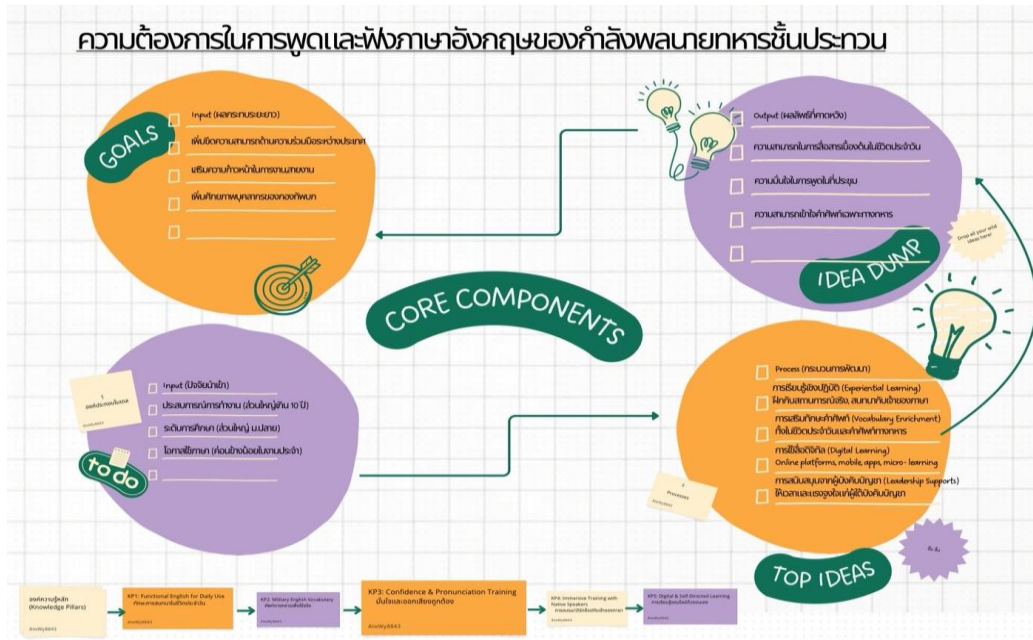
ความต้องการในการพูดและฟังภาษาอังกฤษของกำลังพลนายทหารชั้นประทวน

GOALS

Input (ผลกระทบระยะยาว)
เพิ่มขีดความสามารถด้านความร่วมมือระหว่างประเทศ
เสริมความก้าวหน้าในการงานสายงาน
เพิ่มศักยภาพบุคลากรของกองทัพบก

Output (ผลลัพธ์ที่คาดหวัง)
ความสามารถในการสื่อสารเบื้องต้นในชีวิตประจำวัน
ความมั่นใจในการพูดในที่ประชุม
ความสามารถเข้าใจคำศัพท์เฉพาะทางทหาร

Drop all your wild ideas here!

IDEA DUMP

CORE COMPONENTS

1
องค์ประกอบพื้นฐาน
AnnWy8843

Input (ปัจจัยนำเข้า)
ประสบการณ์การทำงาน (ส่วนใหญ่เกิน 10 ปี)
ระดับการศึกษา (ส่วนใหญ่ ม.ปลาย)
โอกาสใช้ภาษา (ค่อนข้างน้อยในงานประจำ)

to do

Process (กระบวนการพัฒนา)
การเรียนรู้เชิงปฏิบัติ (Experiential Learning)
ฝึกกับสถานการณ์จริง, สนทนากับเจ้าของภาษา
การเสริมศัพท์คำศัพท์ (Vocabulary Enrichment)
ที่ใช้ในชีวิตประจำวันและคำศัพท์ทางทหาร
การใช้สื่อดิจิทัล (Digital Learning)
Online platforms, mobile, apps, micro- learning
การสนับสนุนจากผู้บังคับบัญชา (Leadership Supports)
ให้เวลาและแรงจูงใจแก่ผู้ใต้บังคับบัญชา

2
Processes
AnnWy8843

TOP IDEAS

องค์ความรู้หลัก (Knowledge Pillars)
AnnWy8843

KP1: Functional English for Daily Use
ศัพท์ภาษาอังกฤษเพื่อใช้ในชีวิตประจำวัน
AnnWy8843

KP2: Military English Vocabulary
ศัพท์ทางทหารเพื่อใช้ในงาน
AnnWy8843

KP3: Confidence & Pronunciation Training
มั่นใจและออกเสียงถูกต้อง
AnnWy8843

KP4: Immersive Training with Native Speakers
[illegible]

KP5: Digital & Self-Directed Learning
การเรียนรู้ด้วยตนเองผ่านสื่อออนไลน์